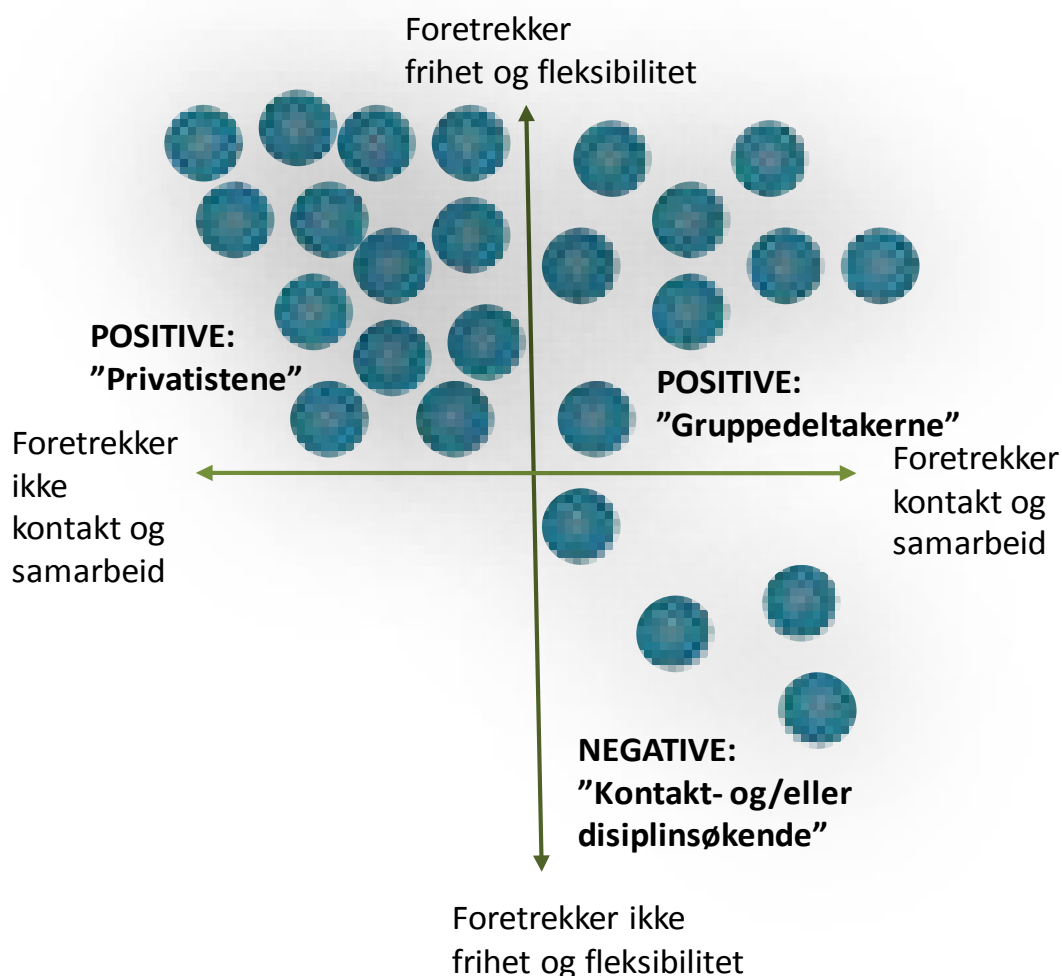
Foretrekker frihet og fleksibilitet

POSITIVE:
”Privatistene”

POSITIVE:
”Gruppedeltakerne”

Foretrekker ikke kontakt og samarbeid

Foretrekker kontakt og samarbeid

NEGATIVE:
”Kontakt- og/eller disiplinsøkende”

Foretrekker ikke frihet og fleksibilitet